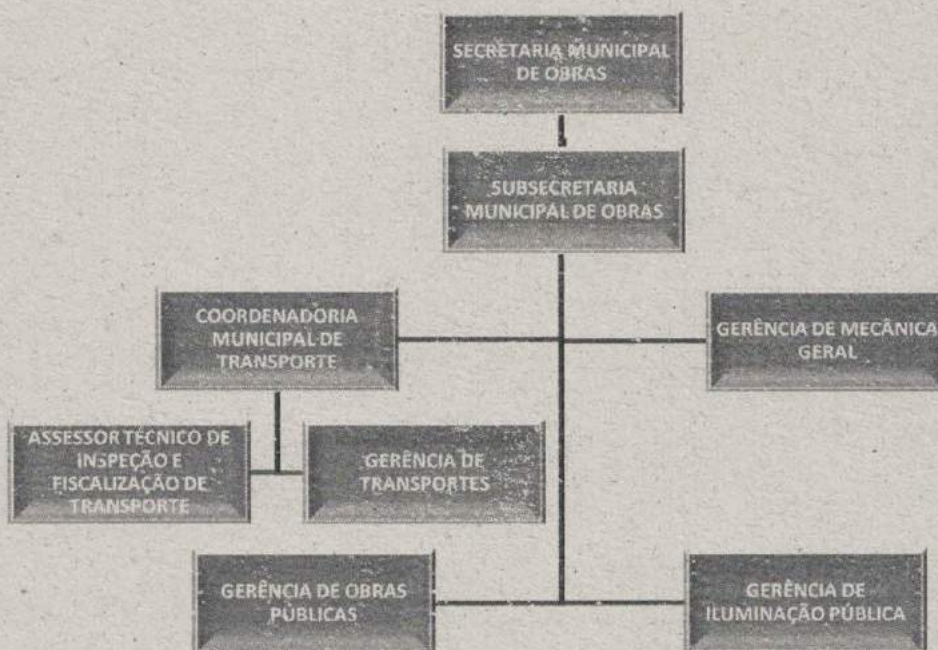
SECRETARIA MUNICIPAL DE OBRAS

SUBSECRETARIA MUNICIPAL DE OBRAS

COORDENADORIA MUNICIPAL DE TRANSPORTE

GERÊNCIA DE MECÂNICA GERAL

ASSESSOR TÉCNICO DE INSPEÇÃO E FISCALIZAÇÃO DE TRANSPORTE

GERÊNCIA DE TRANSPORTES

GERÊNCIA DE OBRAS PÚBLICAS

GERÊNCIA DE ILUMINAÇÃO PÚBLICA